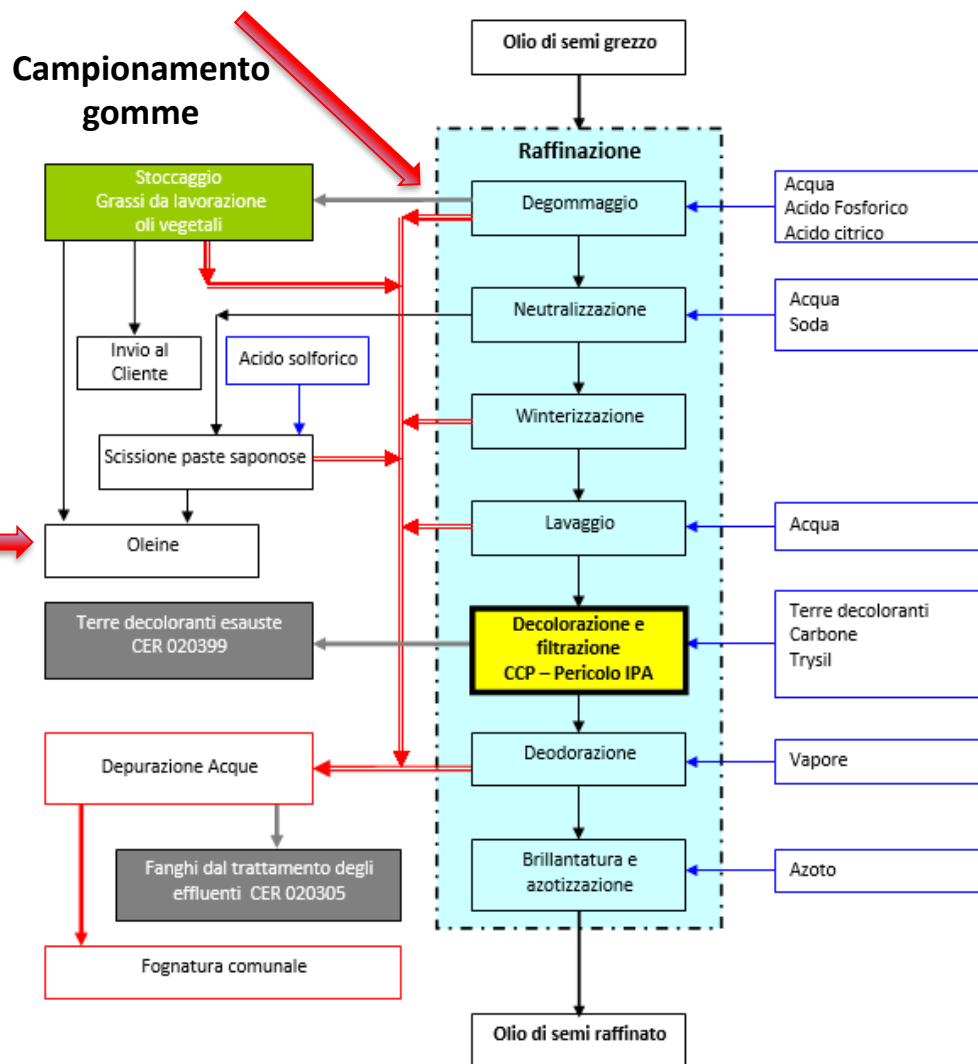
Campionamento gomme

Olio di semi grezzo

Raffinazione

Stoccaggio
Grassi da lavorazione oli vegetali

Degommaggio

Acqua
Acido Fosforico
Acido citrico

Neutralizzazione

Acqua
Soda

Invio al Cliente

Acido solforico

Winterizzazione

Scissione paste saponose

Lavaggio

Acqua

Oleine

Terre decoloranti esauste CER 020399

Decolorazione e filtrazione
CCP – Pericolo IPA

Terre decoloranti
Carbone
Trysil

Depurazione Acque

Deodorazione

Vapore

Fanghi dal trattamento degli effluenti CER 020305

Brillantatura e azotizzazione

Azoto

Fognatura comunale

Olio di semi raffinato